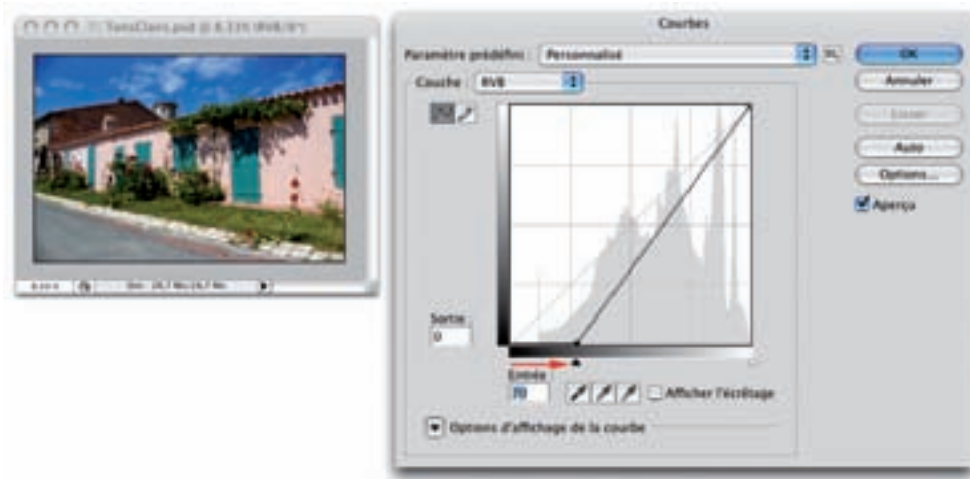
TonsClairs.psd @ 8,33% (RVB/8*)

8,33 %

Doc : 25,7 Mo/25,7 Mo

Courbes

Paramètre prédéfini : Personnalisé

OK

Annuler

Lisser

Auto

Options...

Aperçu

Couche : RVB

Sortie :

0

Entrée :

70

Afficher l'écrêtage

Options d'affichage de la courbe